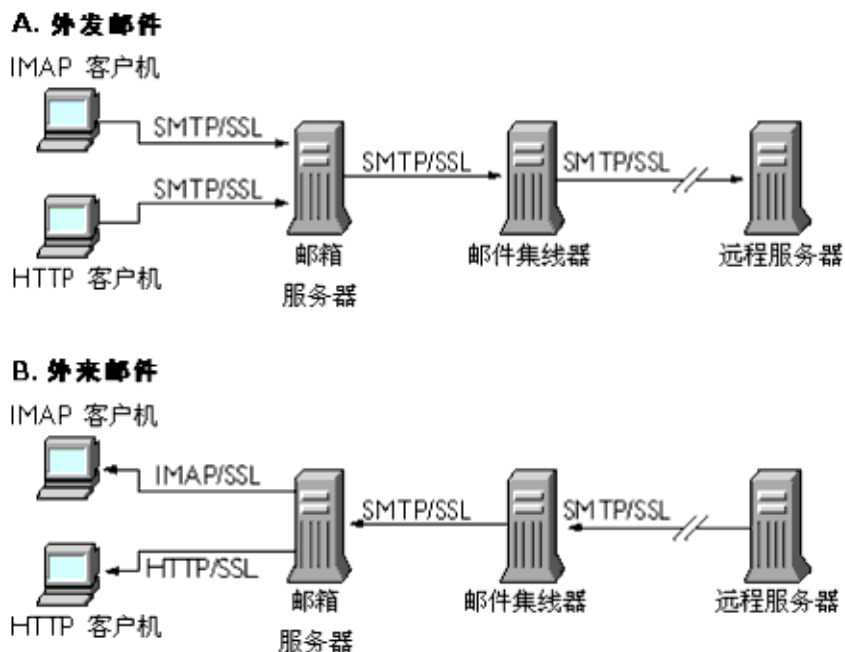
A. 外发邮件

IMAP 客户机

SMTP/SSL

SMTP/SSL

HTTP 客户机

SMTP/SSL

SMTP/SSL

邮箱服务器

邮件集线器

远程服务器

B. 外来邮件

IMAP 客户机

IMAP/SSL

HTTP/SSL

HTTP 客户机

SMTP/SSL

SMTP/SSL

邮箱服务器

邮件集线器

远程服务器